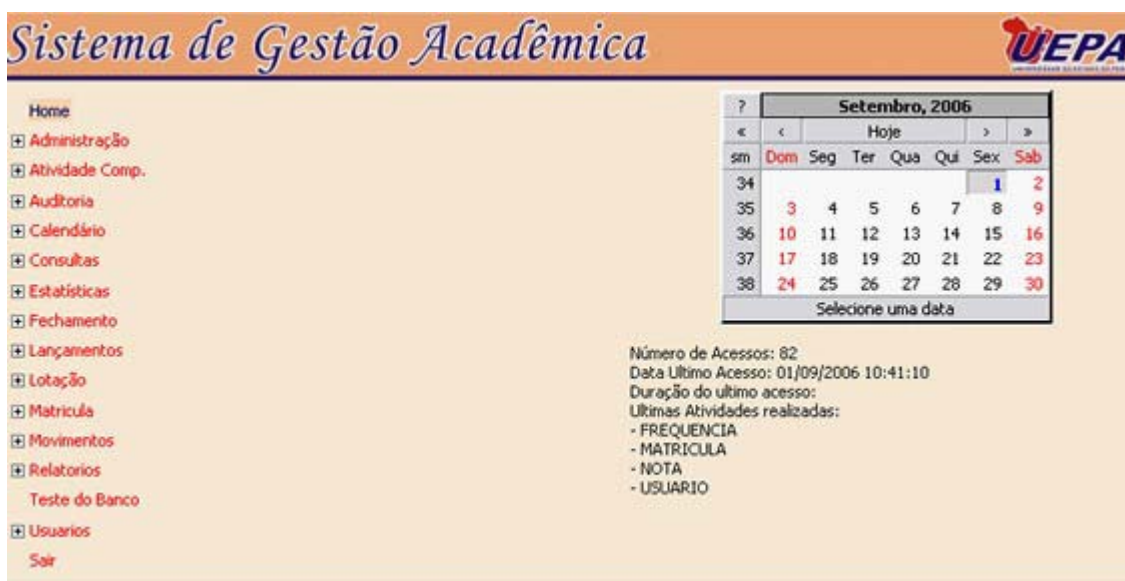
Sistema de Gestão Acadêmica

UEPA

Home
⊞ Administração
⊞ Atividade Comp.
⊞ Auditoria
⊞ Calendário
⊞ Consultas
⊞ Estatísticas
⊞ Fechamento
⊞ Lançamentos
⊞ Lotação
⊞ Matricula
⊞ Movimentos
⊞ Relatorios
Teste do Banco
⊞ Usuarios
Sair

| ? | Setembro, 2006 | | | | | | |
|---|---|---|---|---|---|---|---|
| « | ‹ | Hoje | | | | › | » |
| sm | Dom | Seg | Ter | Qua | Qui | Sex | Sab |
| 34 | | | | | | 1 | 2 |
| 35 | 3 | 4 | 5 | 6 | 7 | 8 | 9 |
| 36 | 10 | 11 | 12 | 13 | 14 | 15 | 16 |
| 37 | 17 | 18 | 19 | 20 | 21 | 22 | 23 |
| 38 | 24 | 25 | 26 | 27 | 28 | 29 | 30 |
| Selecione uma data | | | | | | | |

Número de Acessos: 82
Data Ultimo Acesso: 01/09/2006 10:41:10
Duração do ultimo acesso:
Ultimas Atividades realizadas:
- FREQUENCIA
- MATRICULA
- NOTA
- USUARIO